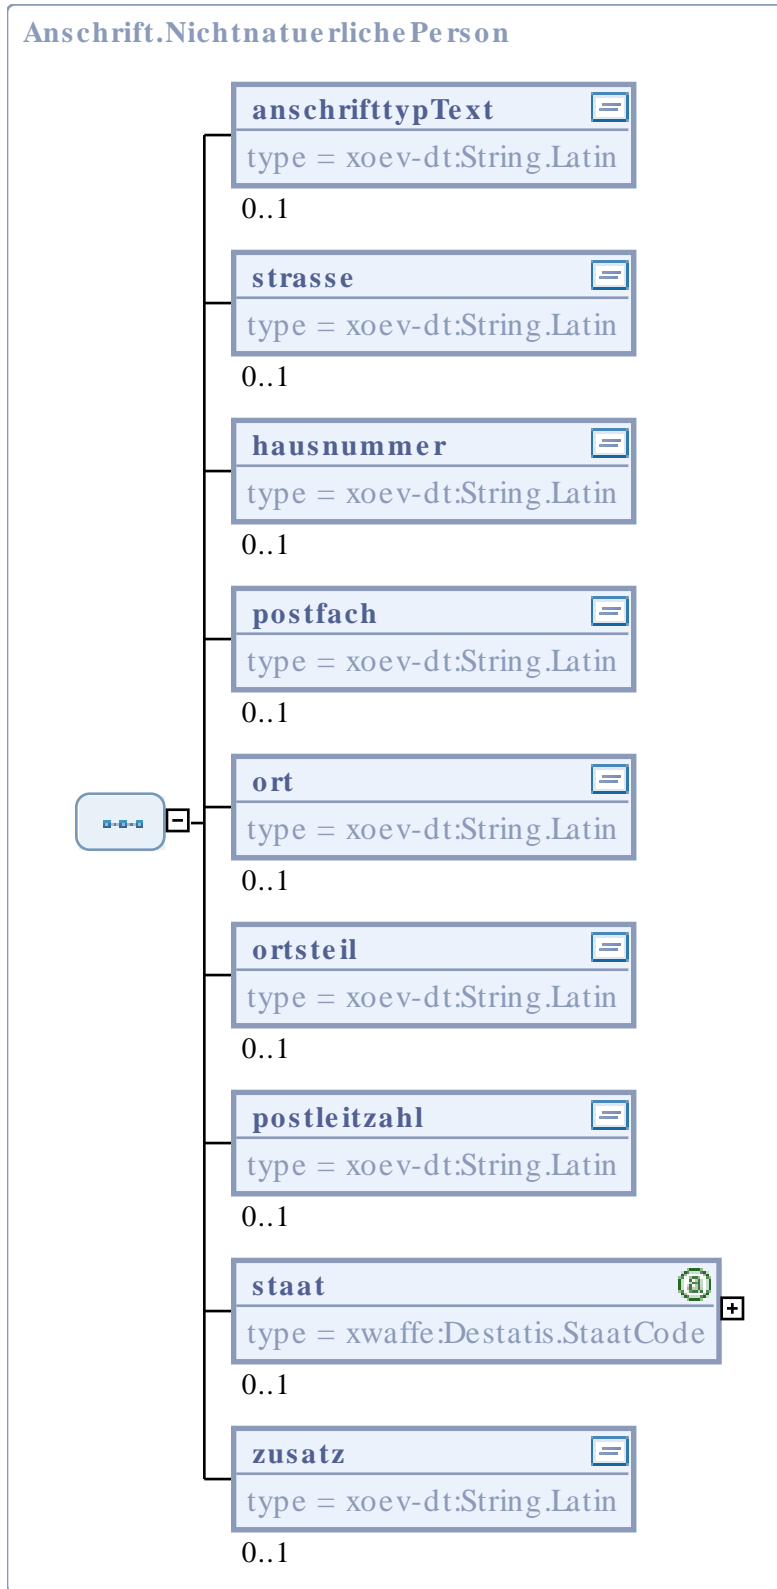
Anschrift.NichtnatuerlichePerson

anschrifttypText
type = xoev-dt:String.Latin
0..1

strasse
type = xoev-dt:String.Latin
0..1

hausnummer
type = xoev-dt:String.Latin
0..1

postfach
type = xoev-dt:String.Latin
0..1

ort
type = xoev-dt:String.Latin
0..1

ortsteil
type = xoev-dt:String.Latin
0..1

postleitzahl
type = xoev-dt:String.Latin
0..1

staat
type = xwaffe:Destatis.StaatCode
0..1

zusatz
type = xoev-dt:String.Latin
0..1